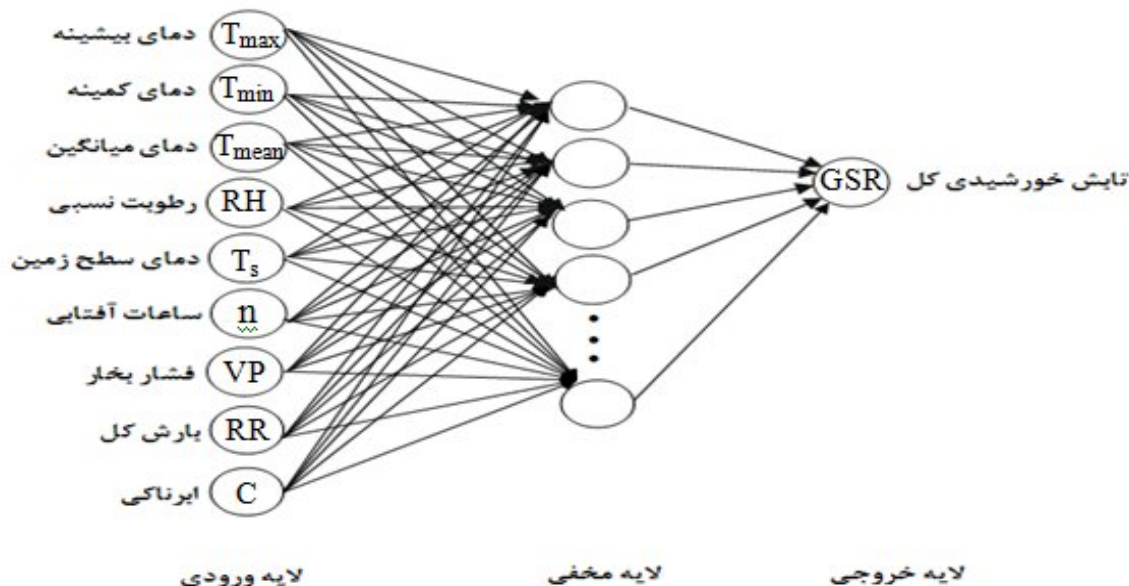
دمای بیشینه $T_{max}$
دمای کمینه $T_{min}$
دمای میانگین $T_{mean}$
رطوبت نسبی RH
دمای سطح زمین $T_s$
ساعات آفتابی n
فشار بخار VP
بارش کل RR
ابرناکی C

GSR تابش خورشیدی کل

لایه ورودی
لایه مخفی
لایه خروجی